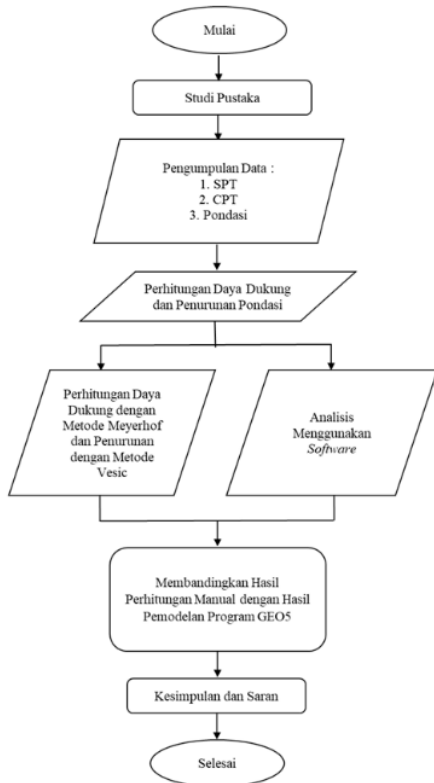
Mulai

Studi Pustaka

Pengumpulan Data :
1. SPT
2. CPT
3. Pondasi

Perhitungan Daya Dukung dan Penurunan Pondasi

Perhitungan Daya Dukung dengan Metode Meyerhof dan Penurunan dengan Metode Vesic

Analisis Menggunakan *Software*

Membandingkan Hasil Perhitungan Manual dengan Hasil Pemodelan Program GEO5

Kesimpulan dan Saran

Selesai